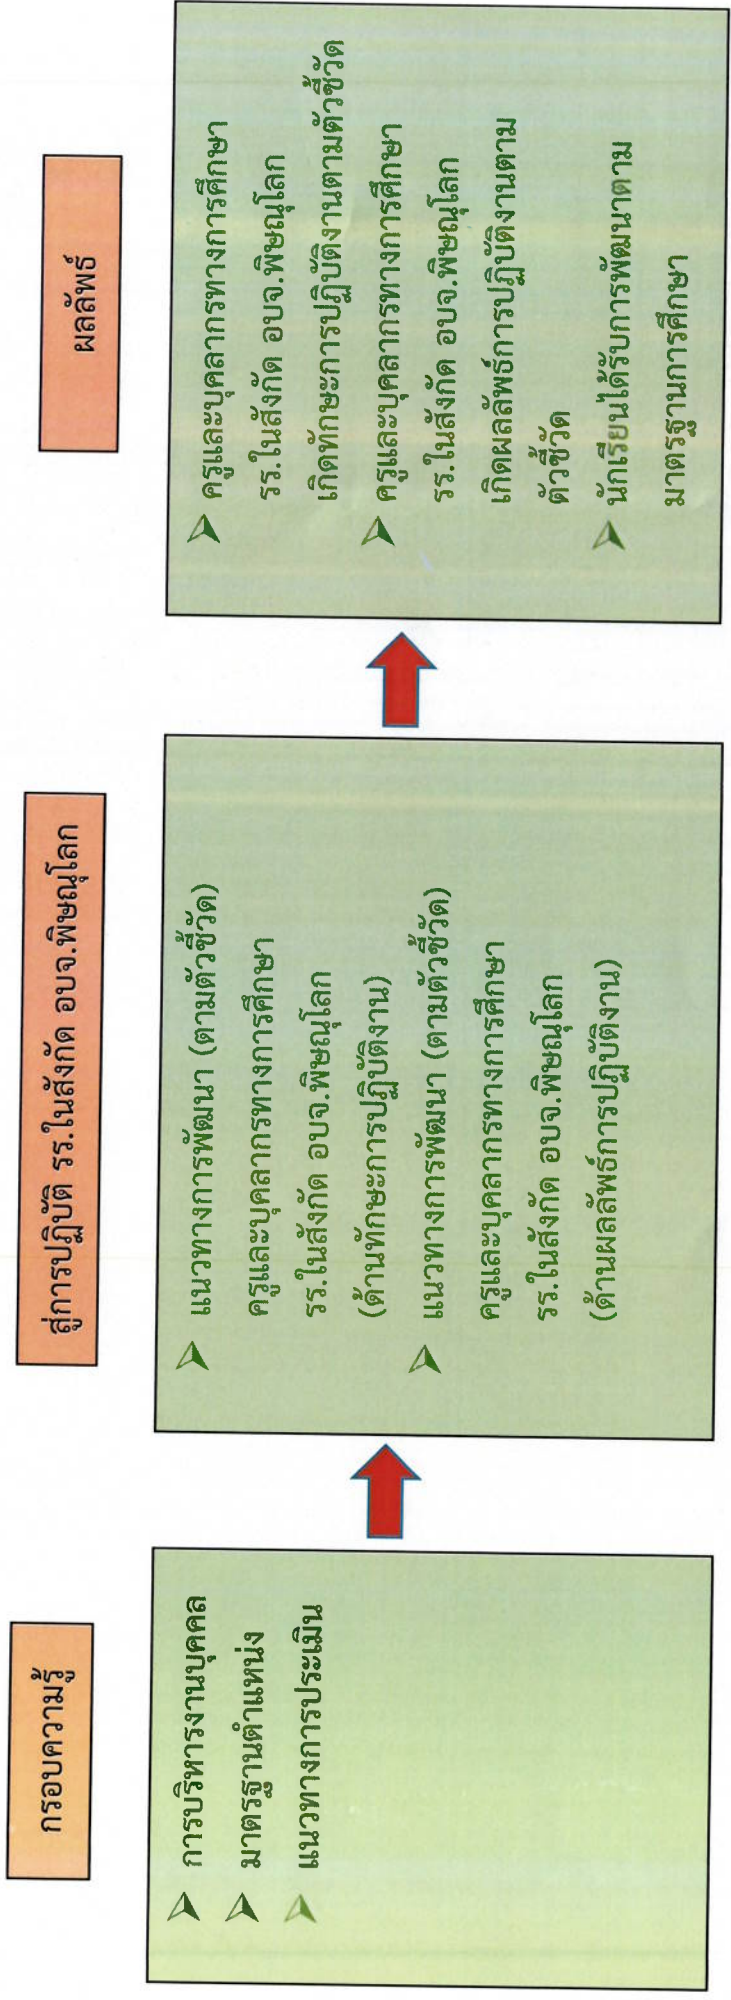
กรอบความรู้

การบริหารงานบุคคล
มาตรฐานตำแหน่ง
แนวทางการประเมิน

สู่การปฏิบัติ รร.ในสังกัด อบจ.พิษณุโลก

แนวทางการพัฒนา (ตามตัวชี้วัด) ครูและบุคลากรทางการศึกษา รร.ในสังกัด อบจ.พิษณุโลก (ด้านทักษะการปฏิบัติงาน)
แนวทางการพัฒนา (ตามตัวชี้วัด) ครูและบุคลากรทางการศึกษา รร.ในสังกัด อบจ.พิษณุโลก (ด้านผลสัมฤทธิ์การปฏิบัติงาน)

ผลลัพธ์

ครูและบุคลากรทางการศึกษา รร.ในสังกัด อบจ.พิษณุโลก เกิดทักษะการปฏิบัติงานตามตัวชี้วัด
ครูและบุคลากรทางการศึกษา รร.ในสังกัด อบจ.พิษณุโลก เกิดผลสัมฤทธิ์การปฏิบัติงานตามตัวชี้วัด
นักเรียนได้รับการพัฒนาตามมาตรฐานการศึกษา